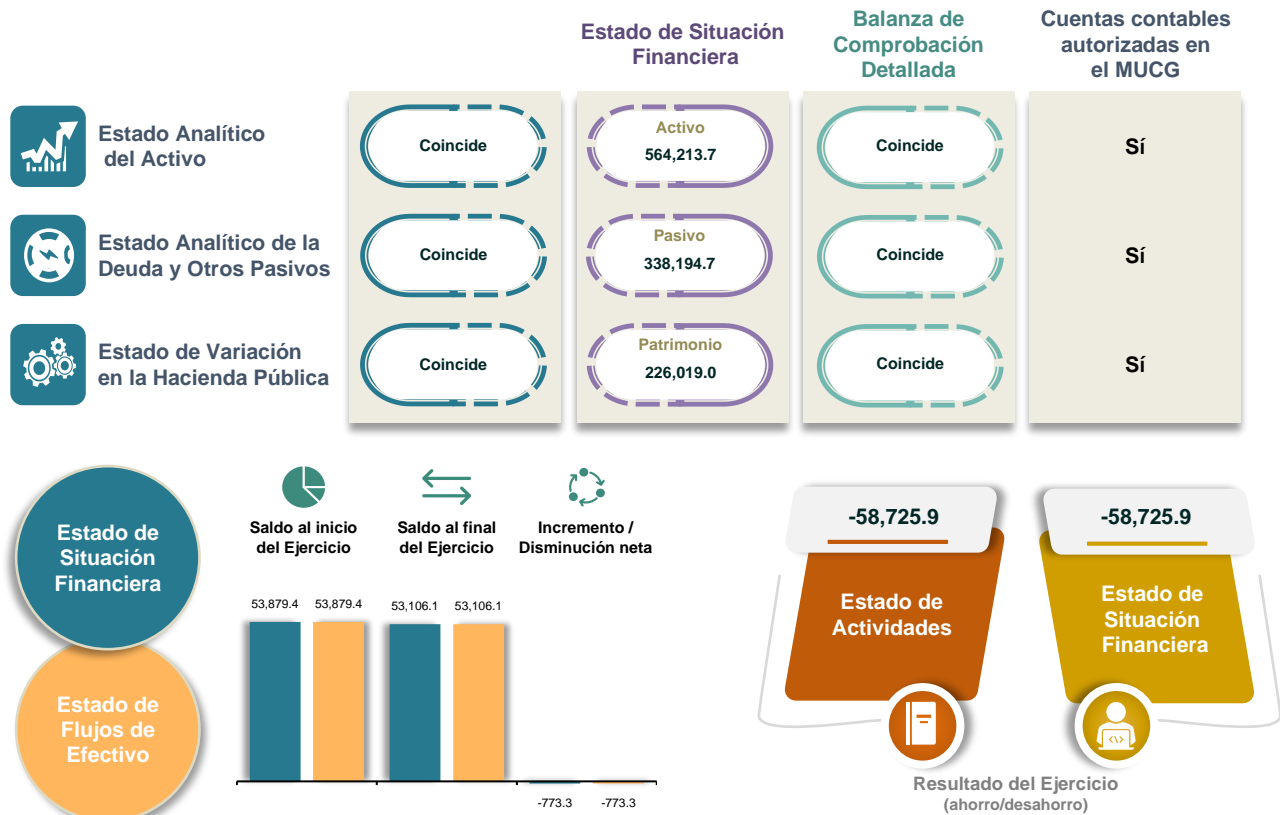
Estado de Situación Financiera

Balanza de Comprobación Detallada

Cuentas contables autorizadas en el MUCG

Estado Analítico del Activo

Coincide

Activo
564,213.7

Coincide

Sí

Estado Analítico de la Deuda y Otros Pasivos

Coincide

Pasivo
338,194.7

Coincide

Sí

Estado de Variación en la Hacienda Pública

Coincide

Patrimonio
226,019.0

Coincide

Sí

Estado de Situación Financiera

Estado de Flujos de Efectivo

Saldo al inicio del Ejercicio

Saldo al final del Ejercicio

Incremento / Disminución neta

53,879.4 53,879.4 53,106.1 53,106.1

-773.3 -773.3

-58,725.9

Estado de Actividades

-58,725.9

Estado de Situación Financiera

Resultado del Ejercicio (ahorro/desahorro)